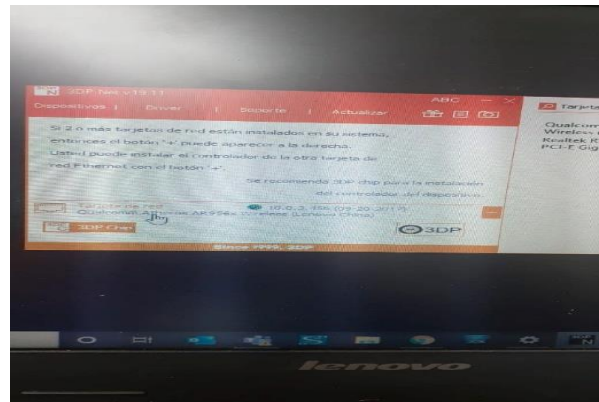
3DP Net v19.11

Dispositivos | Driver | Soporte | Actualizar

ABC

Si 2 o más tarjetas de red están instalados en su sistema, entonces el botón '+' puede aparecer a la derecha. Usted puede instalar el controlador de la otra tarjeta de red Ethernet con el botón '+'.

Se recomienda 3DP chip para la instalación del controlador del dispositivo.

Tarjeta de red
Qualcomm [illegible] AR956x Wireless (Lenovo China)

10.0.3.156 (09-20-2017)

3DP Chip

3DP

Since 1999, 3DP

Tarjeta

Qualcom
Wireless
Realtek
PCI-E Gig

lenovo